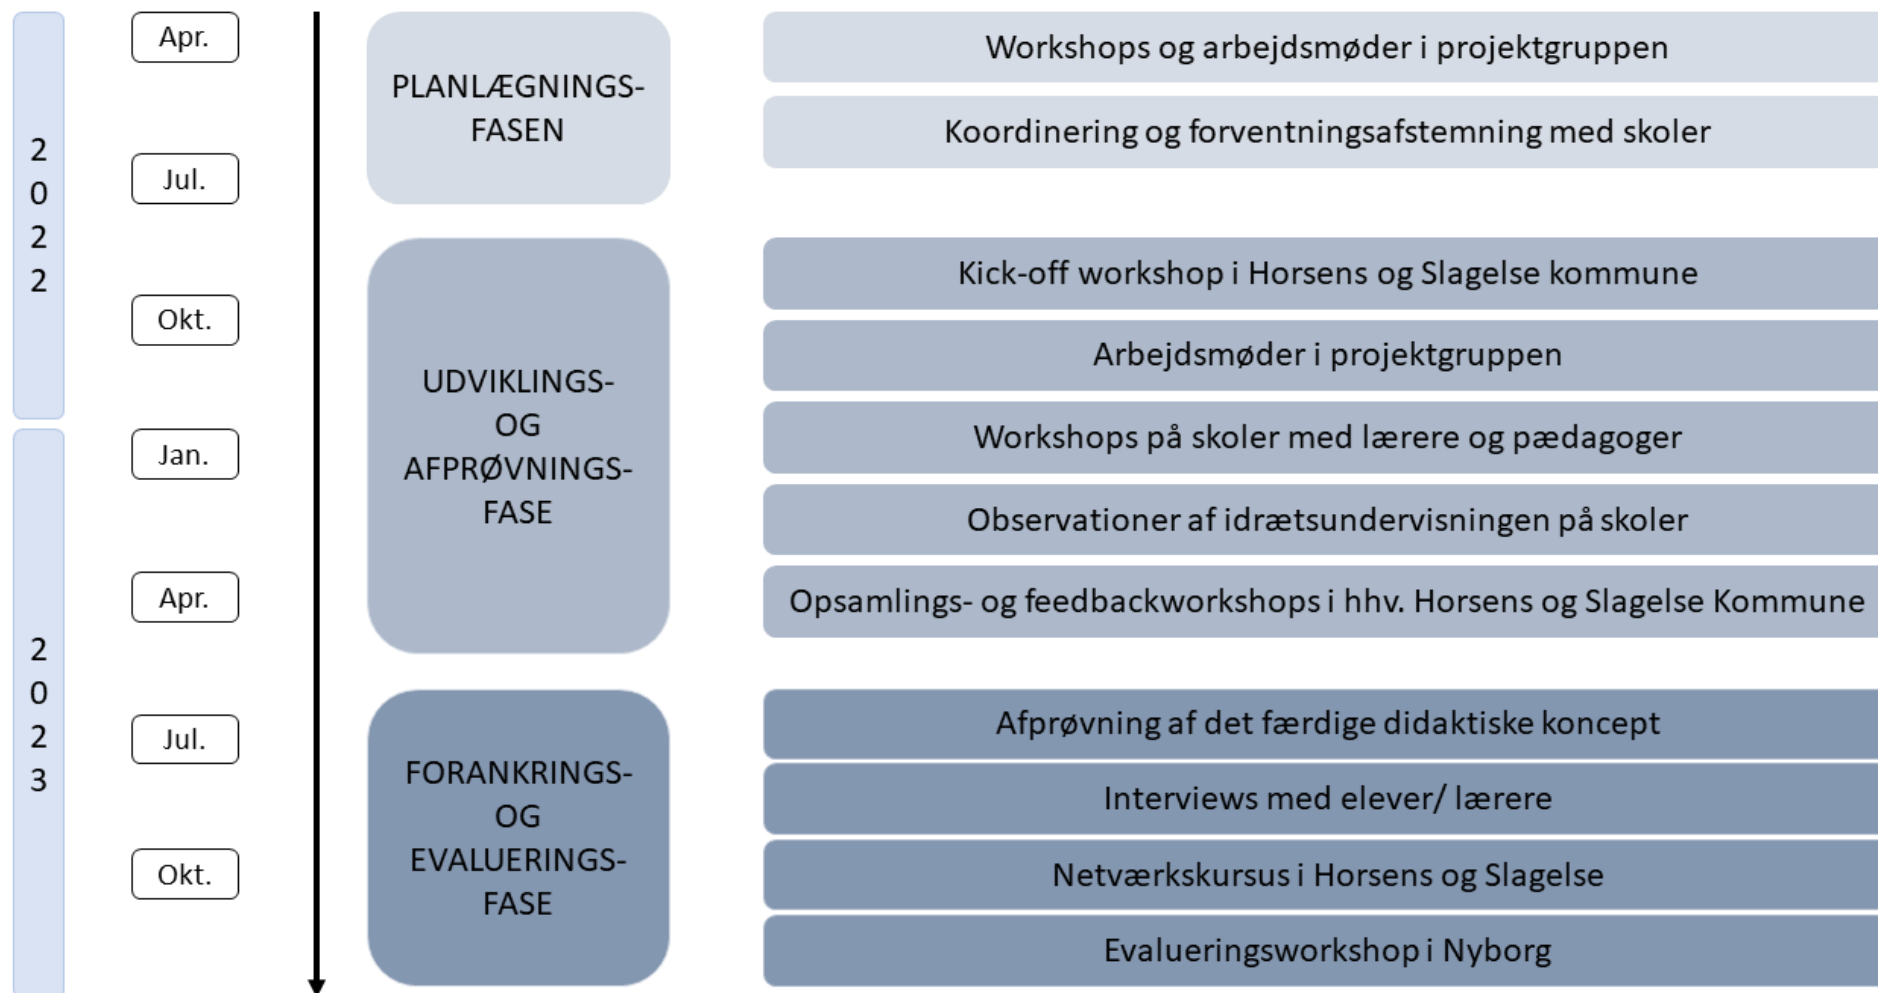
2022

2023

Apr.

Jul.

Okt.

Jan.

Apr.

Jul.

Okt.

PLANLÆGNINGS-FASEN

Workshops og arbejdsmøder i projektgruppen

Koordinering og forventningsafstemning med skoler

UDVIKLINGS- OG AFPRØVNINGS-FASE

Kick-off workshop i Horsens og Slagelse kommune

Arbejdsmøder i projektgruppen

Workshops på skoler med lærere og pædagoger

Observationer af idrætsundervisningen på skoler

Opsamlings- og feedbackworkshops i hhv. Horsens og Slagelse Kommune

FORANKRINGS- OG EVALUERINGS-FASE

Afprøvning af det færdige didaktiske koncept

Interviews med elever/ lærere

Netværkskursus i Horsens og Slagelse

Evalueringsworkshop i Nyborg